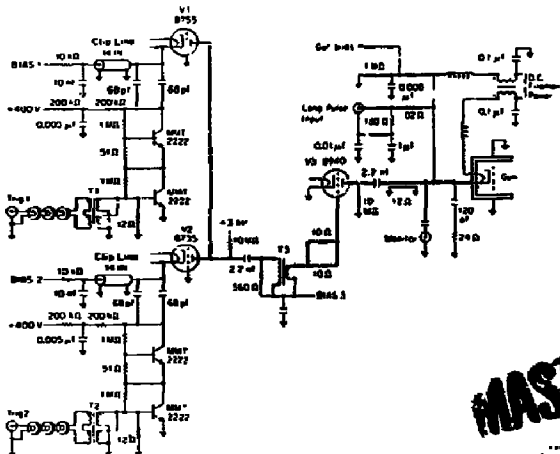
V1
8755
Clip Line
BIAS 1
10 kΩ
10 nF
+400 V
200 kΩ
200 kΩ
0.005 µF
68 pF
68 pF
1 MΩ
51 Ω
1 MΩ
MMT
2222
MMT
2222
Trig 1
T1
12 Ω
V2
8755
Clip Line
BIAS 2
10 kΩ
10 nF
68 pF
68 pF
+400 V
200 kΩ
200 kΩ
0.005 µF
1 MΩ
51 Ω
1 MΩ
MMT
2222
MMT
2222
Trig 2
T2
12 Ω
+3 kV
10 kΩ
2.2 nF
560 Ω
T3
10 Ω
10 Ω
BIAS 3
Gun bias
1 MΩ
0.005 µF
0.2 Ω
100 Ω
1 µF
0.01 µF
Long Pulse Input
V3 8940
2.2 nF
10 MΩ
12 Ω
Monitor
120 nF
24 Ω
0.1 µF
0.1 µF
D.C. Filament Power
Gun
MAS